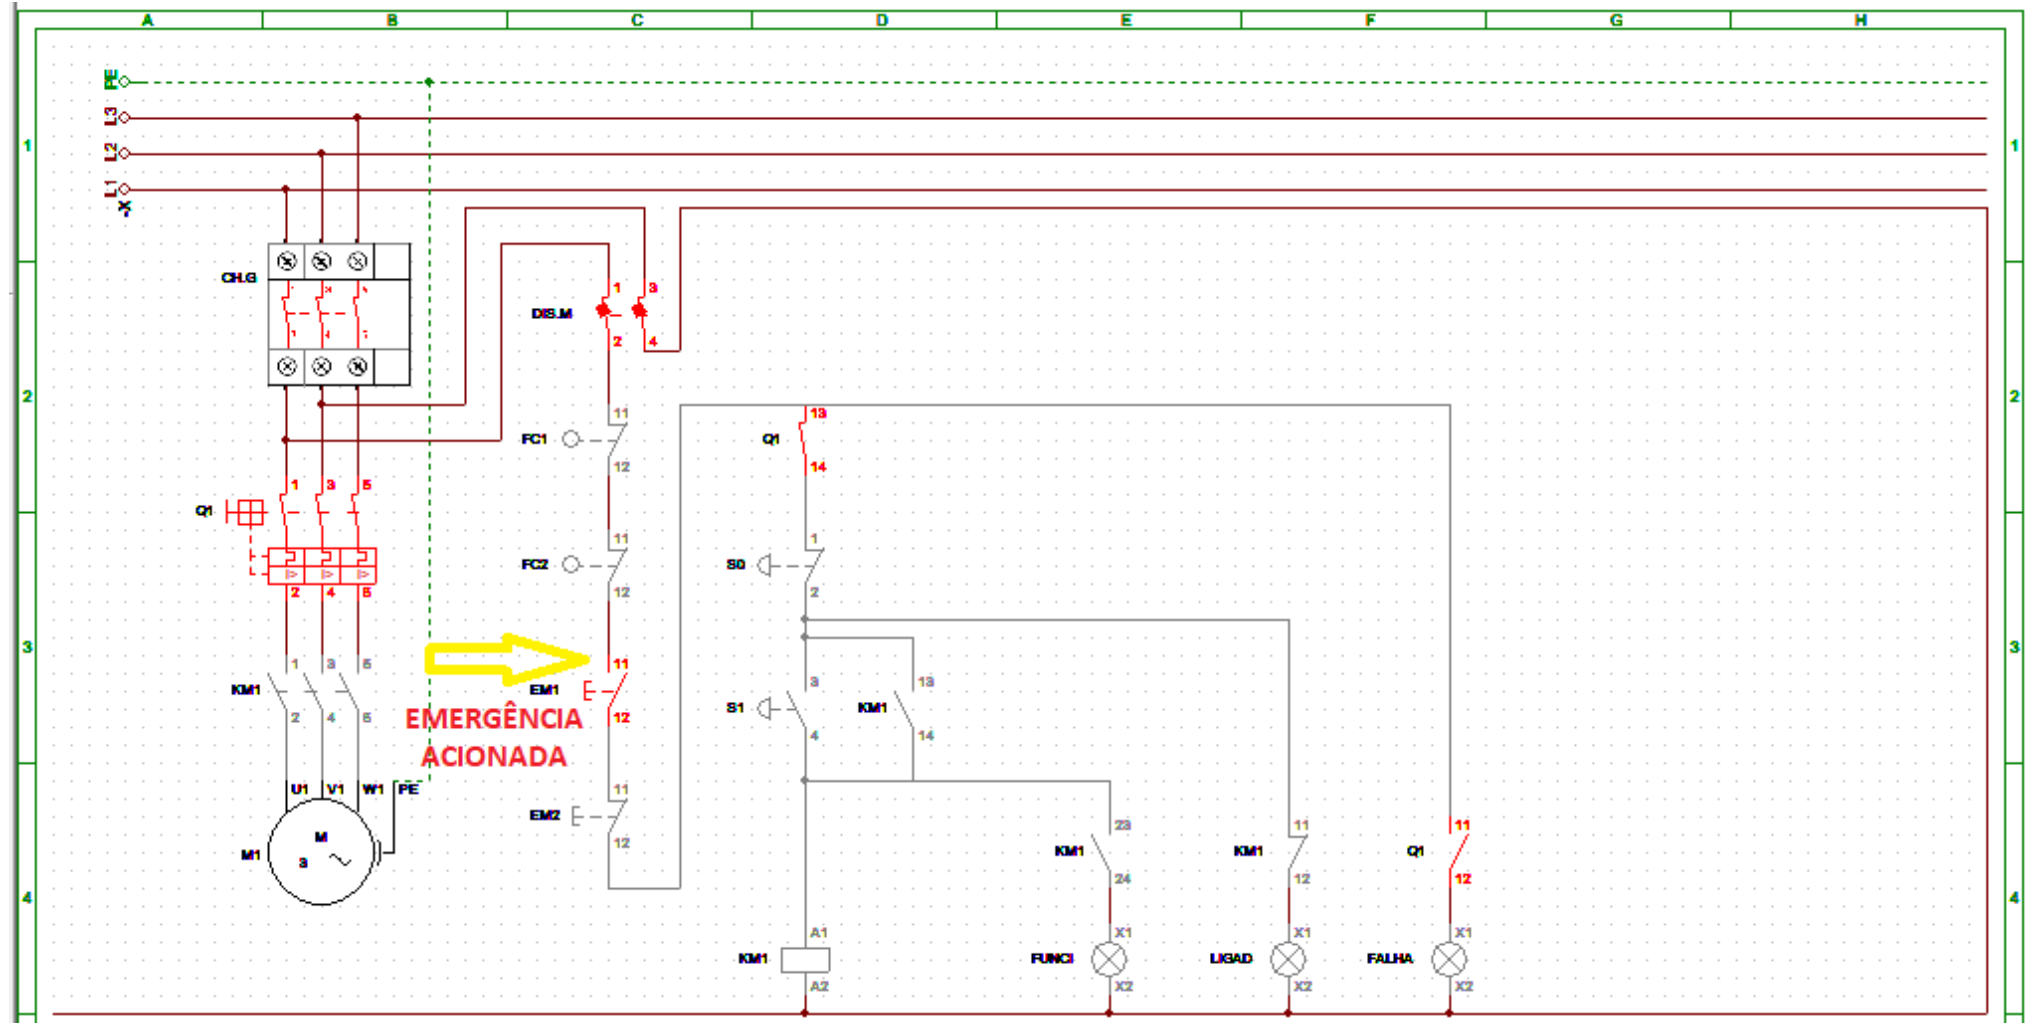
A B C D E F G H

1 2 3 4

PE
L3
L2
L1
-X

CH.G

DIS.M 1 2 3 4

FC1 11 12

FC2 11 12

Q1 1 3 5 2 4 6

KM1 1 3 5 2 4 6

EM1 11 12

EMERGÊNCIA ACIONADA

EM2 11 12

U1 V1 W1 PE

M1 M 3 ~

Q1 13 14

S0 1 2

S1 3 4

KM1 13 14

KM1 23 24

KM1 11 12

Q1 11 12

KM1 A1 A2

FUNCI X1 X2

LIGAD X1 X2

FALHA X1 X2